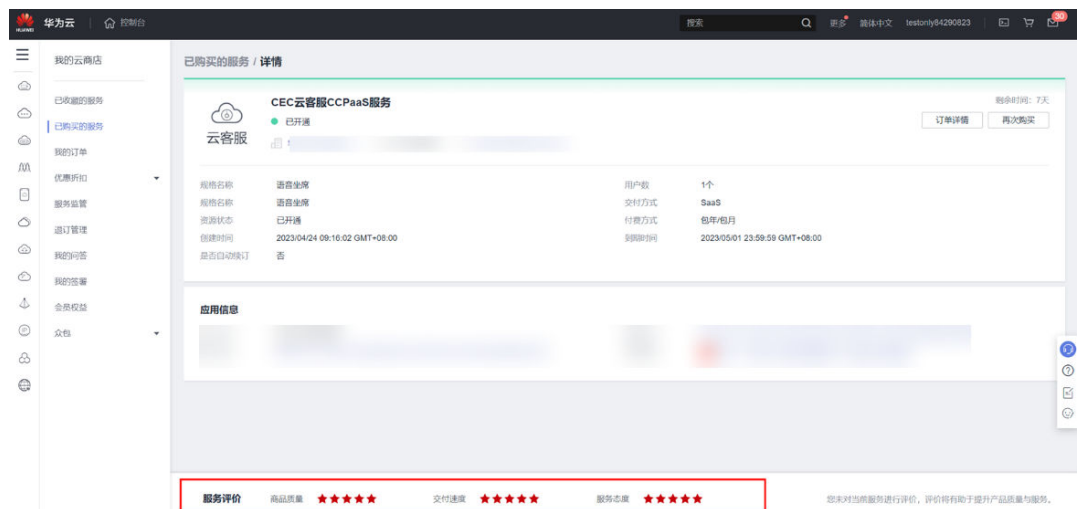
HUAWEI 华为云 | 控制台

搜索 更多 简体中文 testonly84290823 30

我的云商店

已收藏的服务
已购买的服务
我的订单
优惠折扣
服务监管
退订管理
我的问答
我的签署
会员权益
众包

已购买的服务 / 详情

云客服

CEC云客服CCPaaS服务
已开通

剩余时间：7天
订单详情 再次购买

| | | | |
|---|---|---|---|
| 规格名称 | 语音坐席 | 用户数 | 1个 |
| 规格名称 | 语音坐席 | 交付方式 | SaaS |
| 资源状态 | 已开通 | 付费方式 | 包年/包月 |
| 创建时间 | 2023/04/24 09:16:02 GMT+08:00 | 到期时间 | 2023/05/01 23:59:59 GMT+08:00 |
| 是否自动续订 | 否 | | |

应用信息

服务评价 商品质量 ★★★★★ 交付速度 ★★★★★ 服务态度 ★★★★★

您未对当前服务进行评价，评价将有助于提升产品质量与服务。